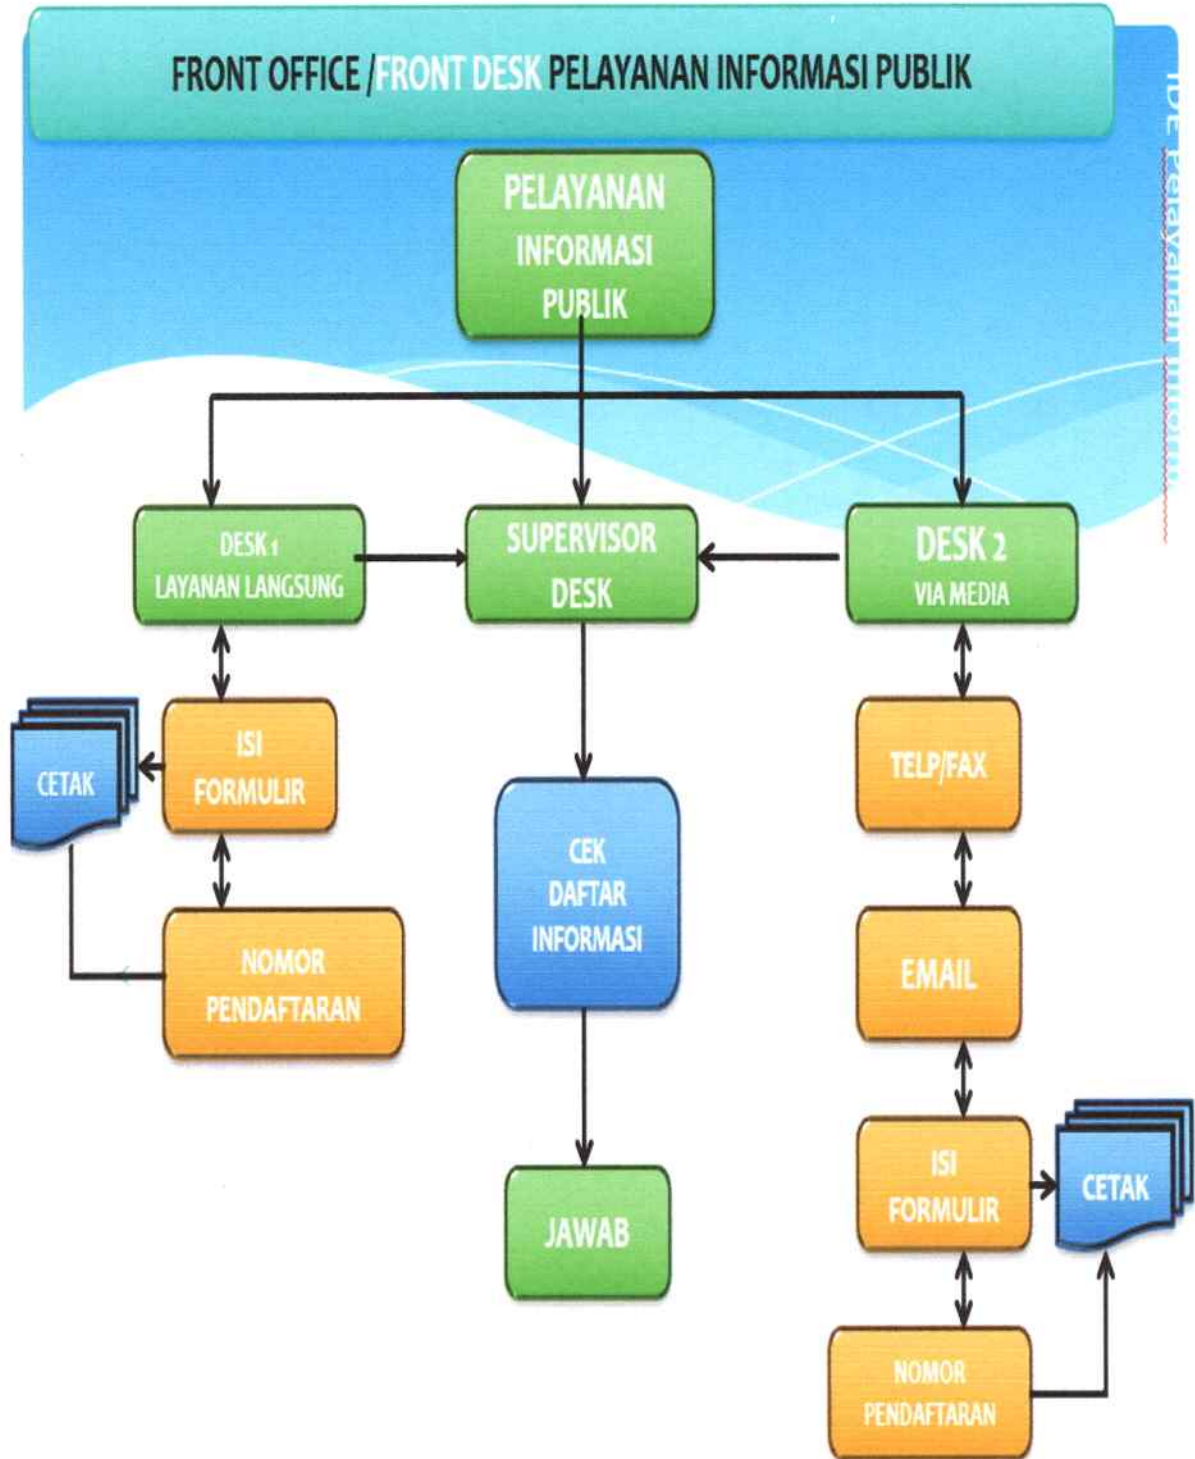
FRONT OFFICE / FRONT DESK PELAYANAN INFORMASI PUBLIK

PELAYANAN INFORMASI PUBLIK

DESK 1 LAYANAN LANGSUNG

SUPERVISOR DESK

DESK 2 VIA MEDIA

CETAK

ISI FORMULIR

NOMOR PENDAFTARAN

CEK DAFTAR INFORMASI

JAWAB

TELP/FAX

EMAIL

ISI FORMULIR

CETAK

NOMOR PENDAFTARAN

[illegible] Pelayanan Inform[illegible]